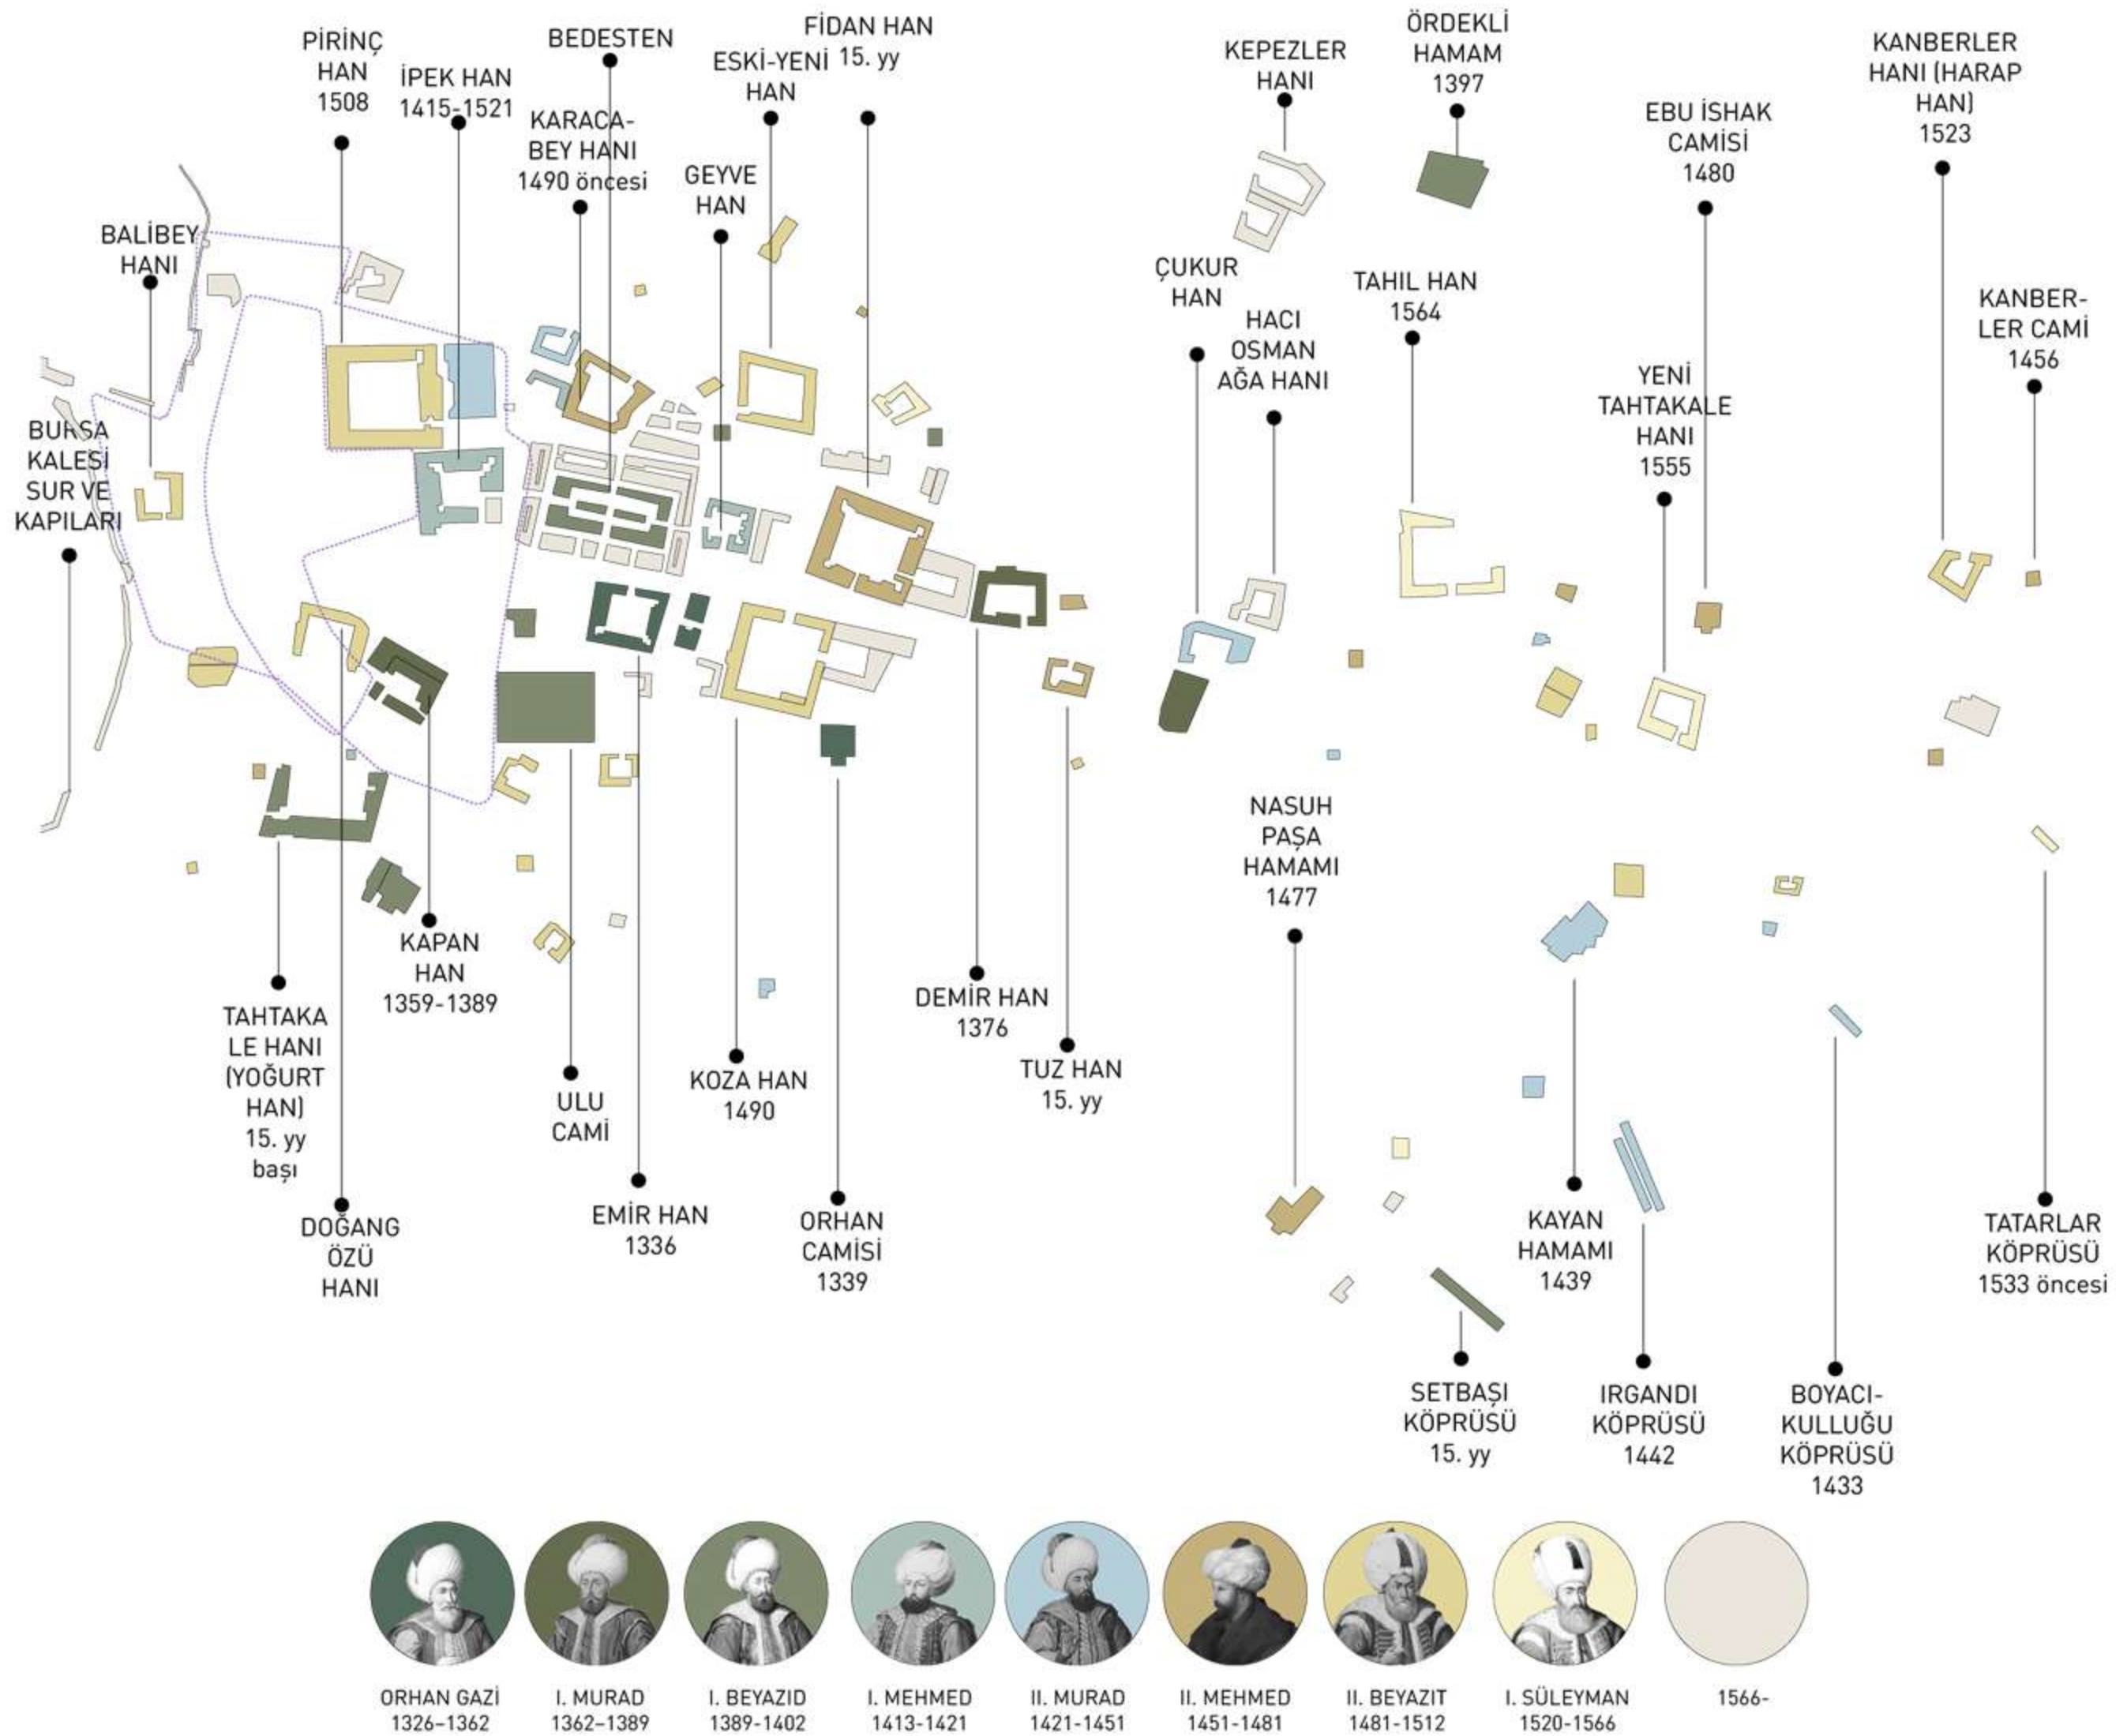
PİRİNÇ HAN 1508

İPEK HAN 1415-1521

BEDESTEN

KARACA-BEY HANI 1490 öncesi

ESKİ-YENİ HAN

FİDAN HAN 15. yy

GEYVE HAN

BALİBEY HANI

BURSA KALESİ SUR VE KAPILARI

KEPEZLER HANI

ÖRDEKLİ HAMAM 1397

EBU İSHAK CAMİSİ 1480

KANBERLER HANI (HARAP HAN) 1523

ÇUKUR HAN

HACI OSMAN AĞA HANI

TAHIL HAN 1564

KANBER-LER CAMİ 1456

YENİ TAHTAKALE HANI 1555

TAHTAKA LE HANI (YOĞURT HAN) 15. yy başı

KAPAN HAN 1359-1389

DOĞANG ÖZÜ HANI

ULU CAMİ

EMİR HAN 1336

KOZA HAN 1490

ORHAN CAMİSİ 1339

DEMİR HAN 1376

TUZ HAN 15. yy

NASUH PAŞA HAMAMI 1477

SETBAŞI KÖPRÜSÜ 15. yy

KAYAN HAMAMI 1439

IRGANDI KÖPRÜSÜ 1442

BOYACI-KULLUĞU KÖPRÜSÜ 1433

TATARLAR KÖPRÜSÜ 1533 öncesi

ORHAN GAZİ 1326-1362

I. MURAD 1362-1389

I. BEYAZID 1389-1402

I. MEHMED 1413-1421

II. MURAD 1421-1451

II. MEHMED 1451-1481

II. BEYAZIT 1481-1512

I. SÜLEYMAN 1520-1566

1566-